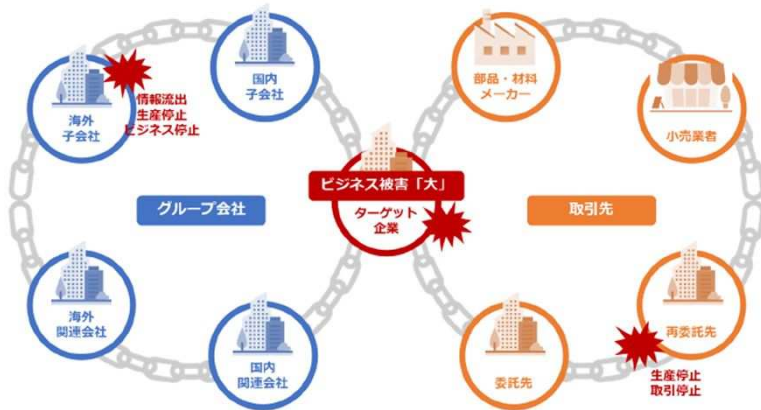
国内
子会社

海外
子会社

情報流出
生産停止
ビジネス停止

部品・材料
メーカー

小売業者

ビジネス被害「大」

ターゲット
企業

グループ会社

取引先

海外
関連会社

国内
関連会社

委託先

再委託先

生産停止
取引停止